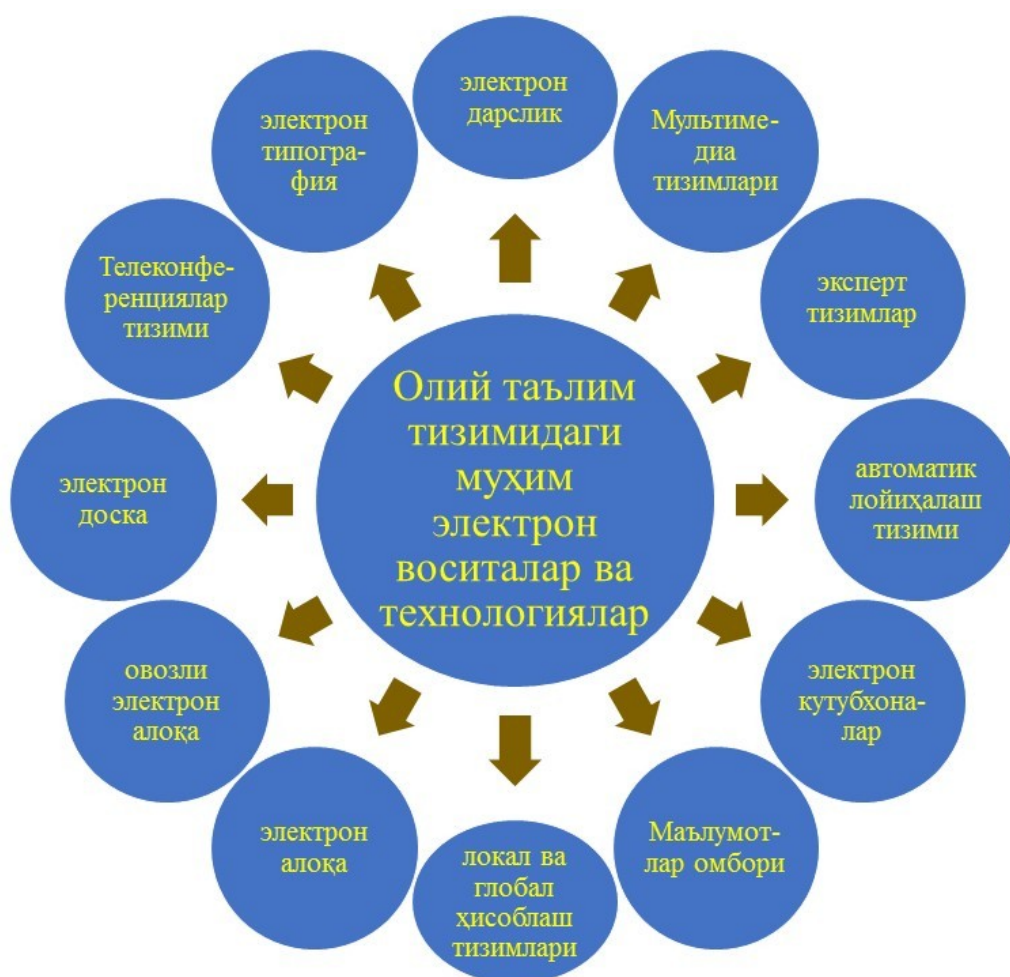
Олий таълим тизимидаги муҳим электрон воситалар ва технологиялар

электрон дарслик

Мультимедиа тизимлари

эксперт тизимлар

автоматик лойиҳалаш тизими

электрон кутубхоналар

Маълумотлар омбори

локал ва глобал ҳисоблаш тизимлари

электрон алоқа

овозли электрон алоқа

электрон доска

Телеконференциялар тизими

электрон типография